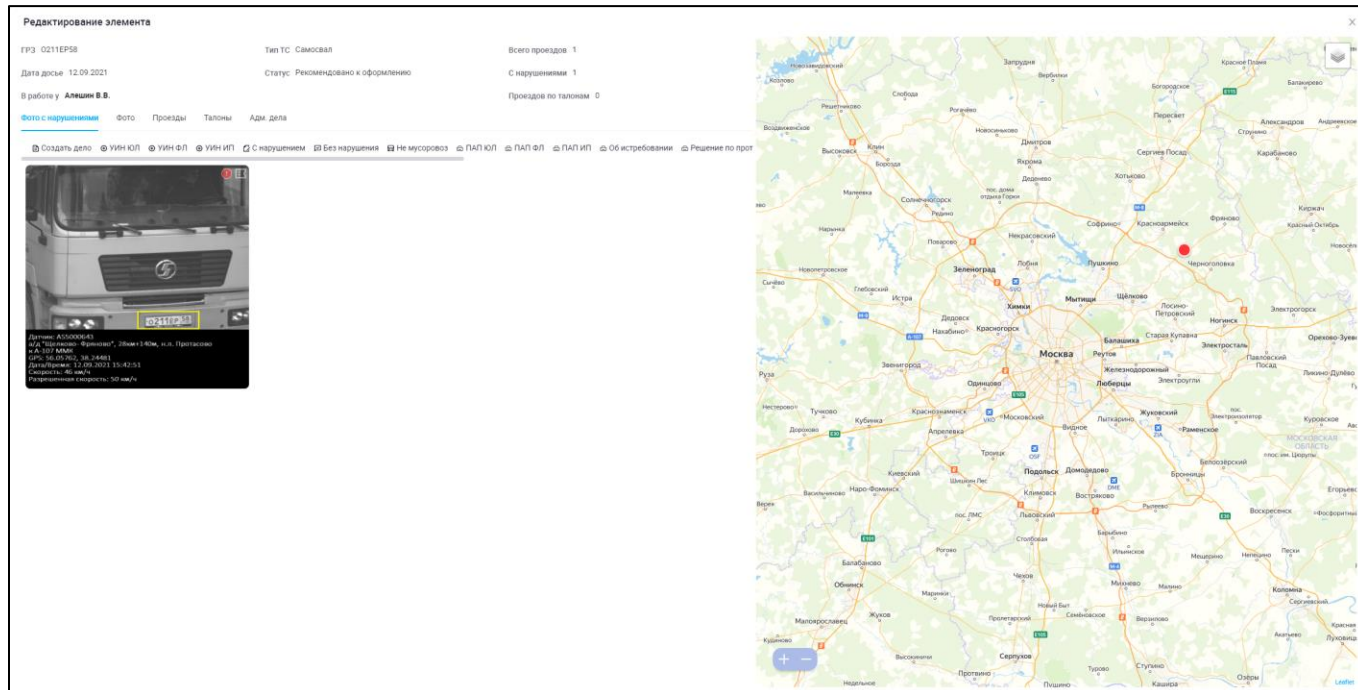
Редактирование элемента

ГРЗ О211ЕР58
Дата досье 12.09.2021
В работе у Алешин В.В.

Тип ТС Самосвал
Статус Рекомендовано к оформлению

Всего проездов 1
С нарушениями 1
Проездов по талонам 0

Фото с нарушениями Фото Проезды Талоны Адм. дела

Создать дело УИН ЮЛ УИН ФЛ УИН ИП С нарушением Без нарушения Не мусоровоз ПАП ЮЛ ПАП ФЛ ПАП ИП Об истребовании Решение по прот

О211ЕР58

Датчик: А55000643
а/д "Щелково- Фряново", 28км+140м, н.п. Протасово
к А-107 ММК
GPS: 56.05762, 38.24481
Дата/Время: 12.09.2021 15:42:51
Скорость: 46 км/ч
Разрешенная скорость: 50 км/ч

Запрудня
Вербилки
Красное Пламя
Новозавидовский
Козлово
Слобода
Богородское
Балакирево
Решетниково
Рогачёво
Пересвет
Александров
Струнино
Воздвиженское
Новосиньково
Дмитров
Клин
Высоковск
Сергиев Посад
Карабаново
Борода
Яхрома
Хотьково
Деденево
Манеевка
пос. дома отдыха Горки
Солнечногорск
Софрино
Красноармейск
Фряново
Киржач
Редино
Красный Октябрь
Нарынка
Поварово
Некрасовский
Новосёл
Пушкино
Лобня
Черноголовка
Зеленоград
Новопетровское
Сычёво
Глебовский
Истра
Химки
Мытищи
Щёлково
Лосино-Петровский
Ногинск
Электрогорск
Дедовск
Нахабино
Красногорск
Балашиха
Старая Купавна
Электросталь
Орехово-Зуев
Москва
Реутов
Павловский Посад
Звенигород
Железнодорожный
Ликино-Дулёво
Руза
Одинцово
Люберцы
Электроугли
Нестерово
Тучково
Кубинка
Краснознаменск
Московский
Лыткарино
Жуковский
Электроизолятор
Куровское
Дорохово
Апрелевка
Видное
Раменское
Московская область
пос. им. Цюрупы
Троицк
Белоозёрский
Киевский
Подольск
Домодедово
Бронницы
Шишкин Лес
Наро-Фоминск
Климовск
Васильчиново
Востряково
Егорьевск
Верея
пос. ЛМС
Львовский
Рылеево
Воскресенск
Фосфоритный
Столбовая
Барыбино
Рогово
Ильинское
Мещерино
Непецино
Пески
Балабаново
Чехов
Михнево
Малино
Коломна
Обнинск
Марьинка
Сергиевский
Новый Быт
Жуков
Малоярославец
Пролетарский
Семёновское
Верхнее
Кременки
Акатьево
Луховицы
Кудиново
Высокиничи
Серпухов
Ступино
Турово
Протвино
Недельное
Пущино
Кашира
Озёры
Leaflet